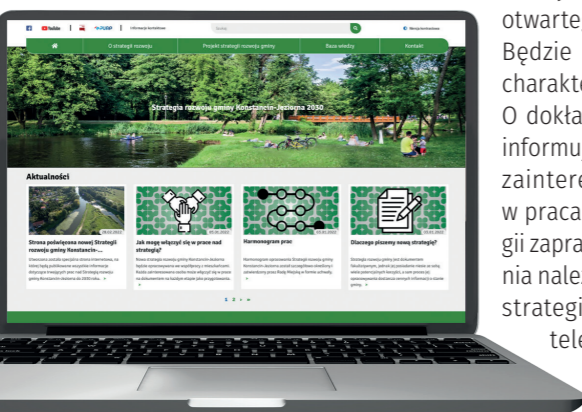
Informacje kontaktowe
Szukaj
Wersja kontrastowa
O strategii rozwoju
Projekt strategii rozwoju gminy
Baza wiedzy
Kontakt
Strategia rozwoju gminy Konstancin-Jeziorna 2030
Aktualności
Strona poświęcona nowej Strategii rozwoju gminy Konstancin-...
Jak mogę włączyć się w prace nad strategią?
Harmonogram prac
Dlaczego piszemy nową strategię?
1 2 > »

otwarte
Będzie
charakte
O dokła
informu
zaintere
w praca
gii zapra
nia nale
strategi
tele